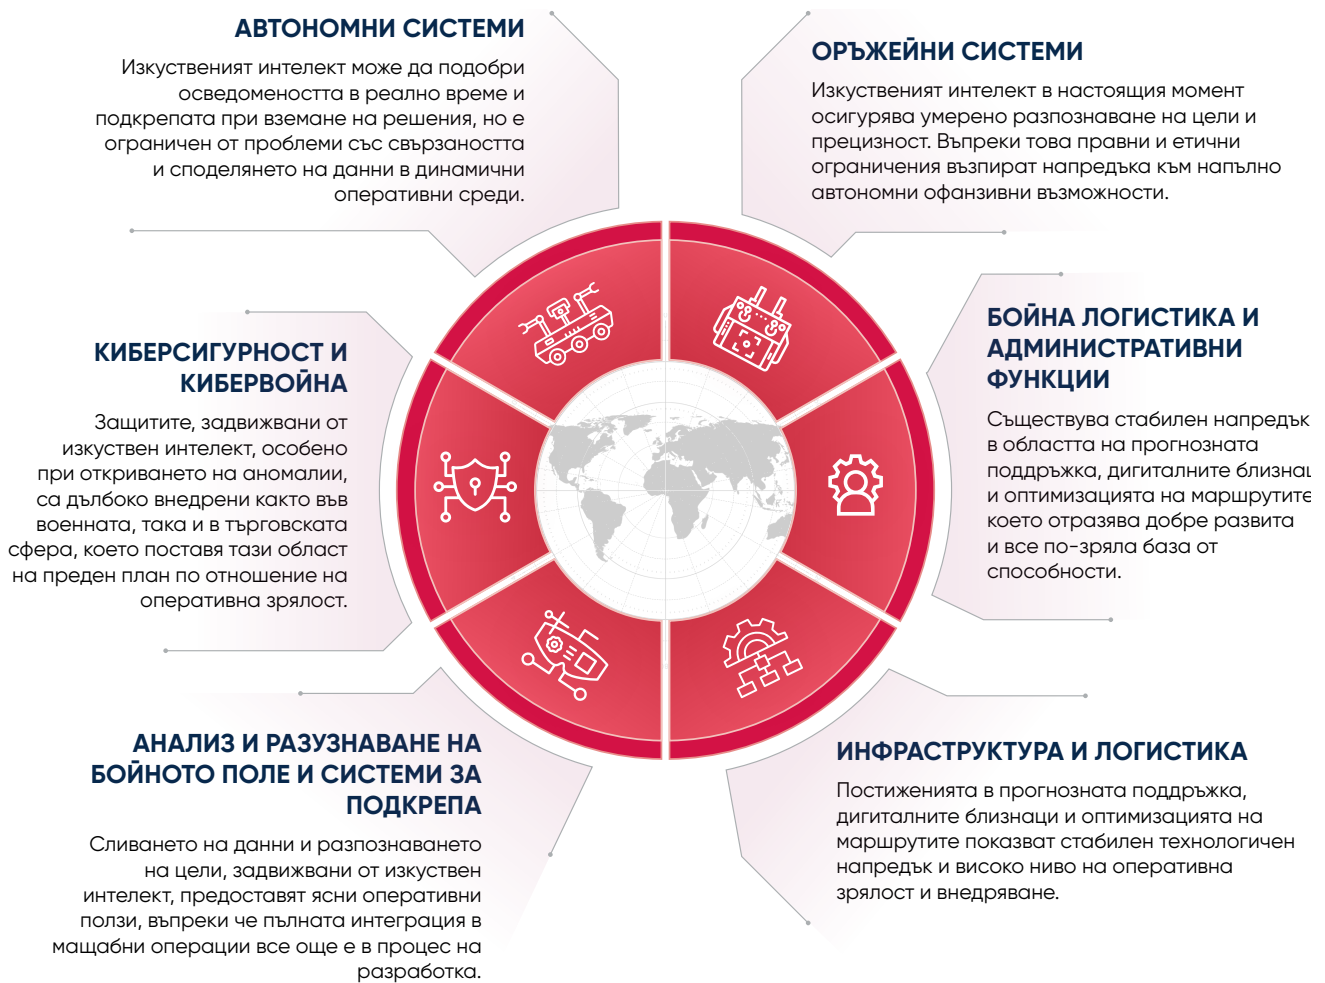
АВТОНОМНИ СИСТЕМИ

Изкуственият интелект може да подобри осведомеността в реално време и подкрепата при вземане на решения, но е ограничен от проблеми със свързаността и споделянето на данни в динамични оперативни среди.

ОРЪЖЕЙНИ СИСТЕМИ

Изкуственият интелект в настоящия момент осигурява умерено разпознаване на цели и прецизност. Въпреки това правни и етични ограничения възпират напредъка към напълно автономни офанзивни възможности.

КИБЕРСИГУРНОСТ И КИБЕРВОЙНА

Защитите, задвижвани от изкуствен интелект, особено при откриването на аномалии, са дълбоко внедрени както във военната, така и в търговската сфера, което поставя тази област на преден план по отношение на оперативна зрялост.

БОЙНА ЛОГИСТИКА И АДМИНИСТРАТИВНИ ФУНКЦИИ

Съществува стабилен напредък в областта на прогнозната поддръжка, дигиталните близнац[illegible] и оптимизацията на маршрутите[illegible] което отразява добре развита и все по-зряла база от способности.

АНАЛИЗ И РАЗУЗНАВАНЕ НА БОЙНОТО ПОЛЕ И СИСТЕМИ ЗА ПОДКРЕПА

Сливането на данни и разпознаването на цели, задвижвани от изкуствен интелект, предоставят ясни оперативни ползи, въпреки че пълната интеграция в мащабни операции все още е в процес на разработка.

ИНФРАСТРУКТУРА И ЛОГИСТИКА

Постиженията в прогнозната поддръжка, дигиталните близнаци и оптимизацията на маршрутите показват стабилен технологичен напредък и високо ниво на оперативна зрялост и внедряване.